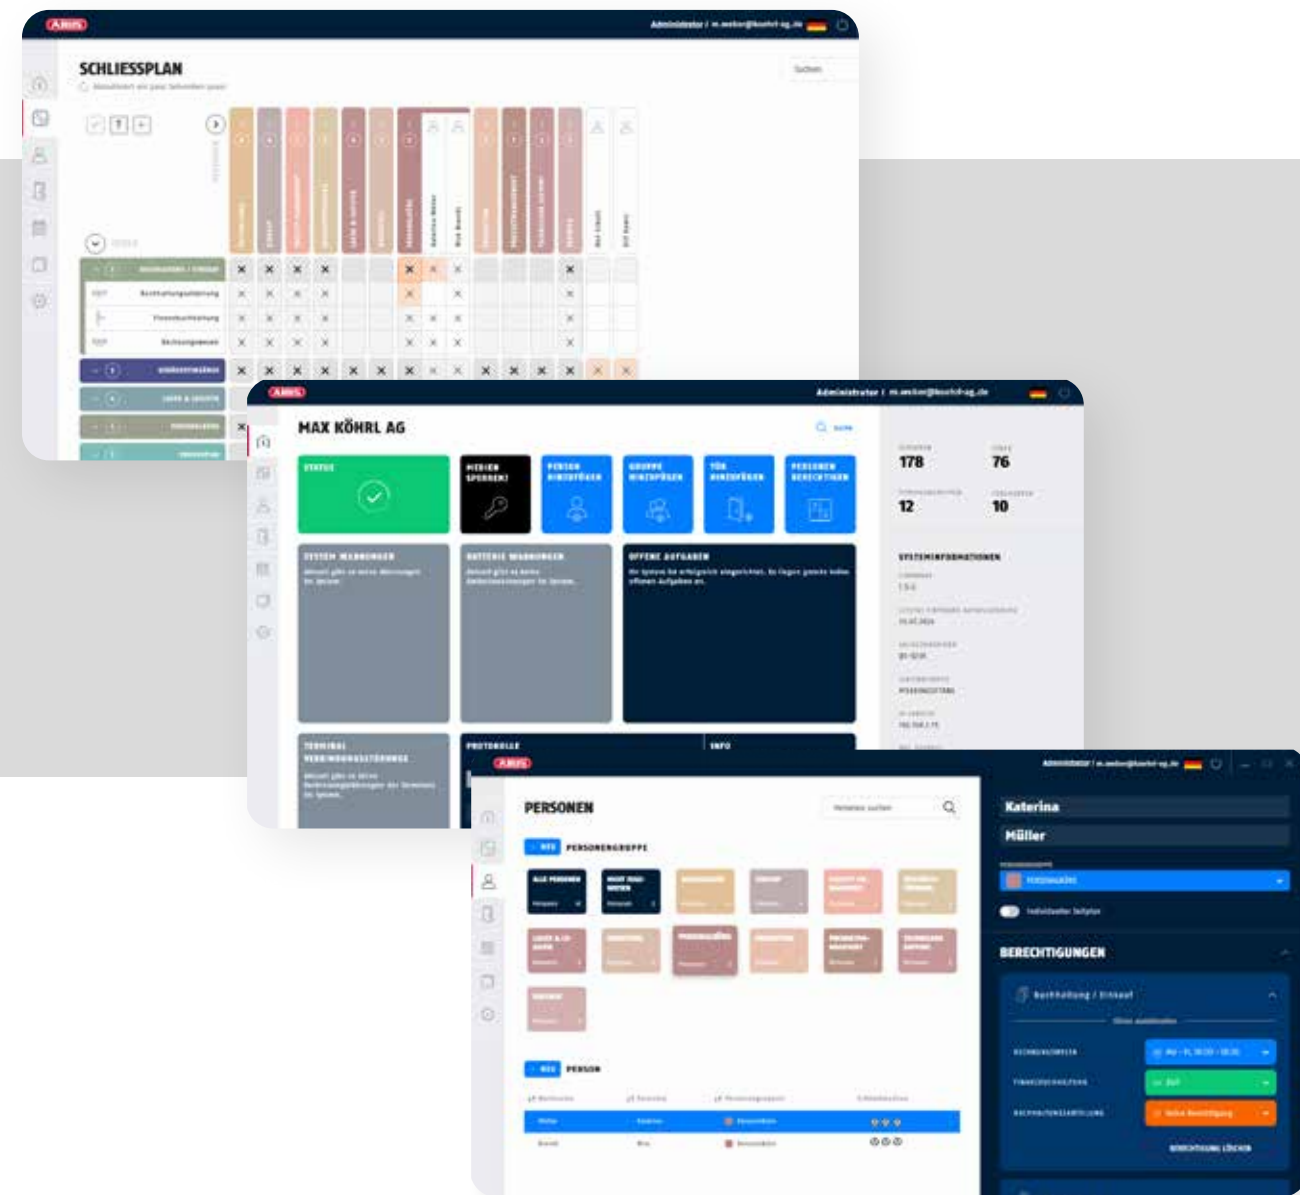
ABUS

SCHLIESSPLAN

Suchen

Buchhaltungsabteilung

Finanzbuchhaltung

Rechnungswesen

ABUS

Administrator

MAX KÖHRL AG

STATUS

MEDIEN SPERREN?

PERSON HINZUFÜGEN

GRUPPE HINZUFÜGEN

TÜR HINZUFÜGEN

PERSONEN BERECHTIGEN

178

76

12

10

SYSTEM WARNUNGEN

BATTERIE WARNUNGEN

OFFENE AUFGABEN

SYSTEMINFORMATIONEN

TERMINAL VERBINDUNGSSTÖRUNGEN

PROTOKOLLE

INFO

ABUS

PERSONEN

NEU PERSONENGRUPPE

ALLE PERSONEN

NEU PERSON

Katerina

Müller

BERECHTIGUNGEN

Buchhaltung / Einkauf

BERECHTIGUNG LÖSCHEN